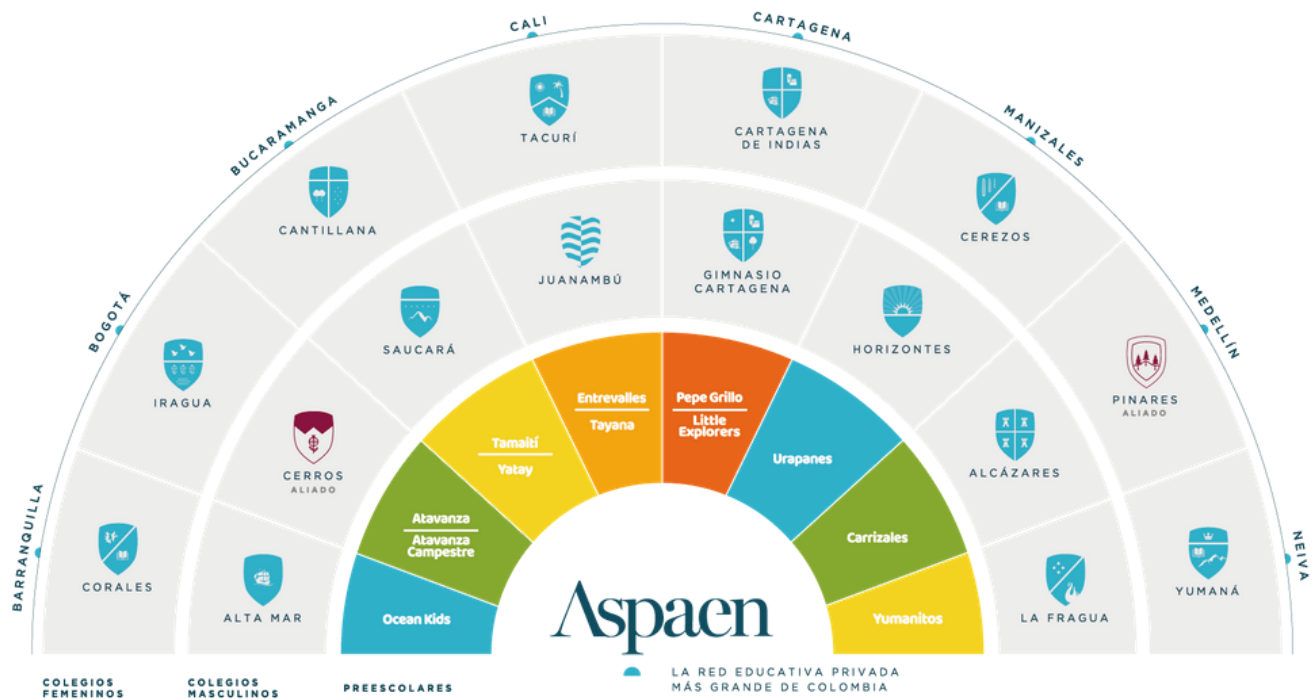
BARRANQUILLA
BOGOTÁ
BUCARAMANGA
CALI
CARTAGENA
MANIZALES
MEDELLÍN
NEIVA

CORALES
IRAGUA
CANTILLANA
TACURÍ
CARTAGENA DE INDIAS
CEREZOS
PINARES
ALIADO
YUMANÁ

ALTA MAR
CERROS
ALIADO
SAUCARÁ
JUANAMBÚ
GIMNASIO CARTAGENA
HORIZONTES
ALCÁZARES
LA FRAGUA

Ocean Kids
Atavanza
Atavanza Campestre
Tamaití
Yatay
Entrevalles
Tayana
Pepe Grillo
Little Explorers
Urapanes
Carrizales
Yumanitos

Aspaen

COLEGIOS FEMENINOS
COLEGIOS MASCULINOS
PREESCOLARES
LA RED EDUCATIVA PRIVADA MÁS GRANDE DE COLOMBIA